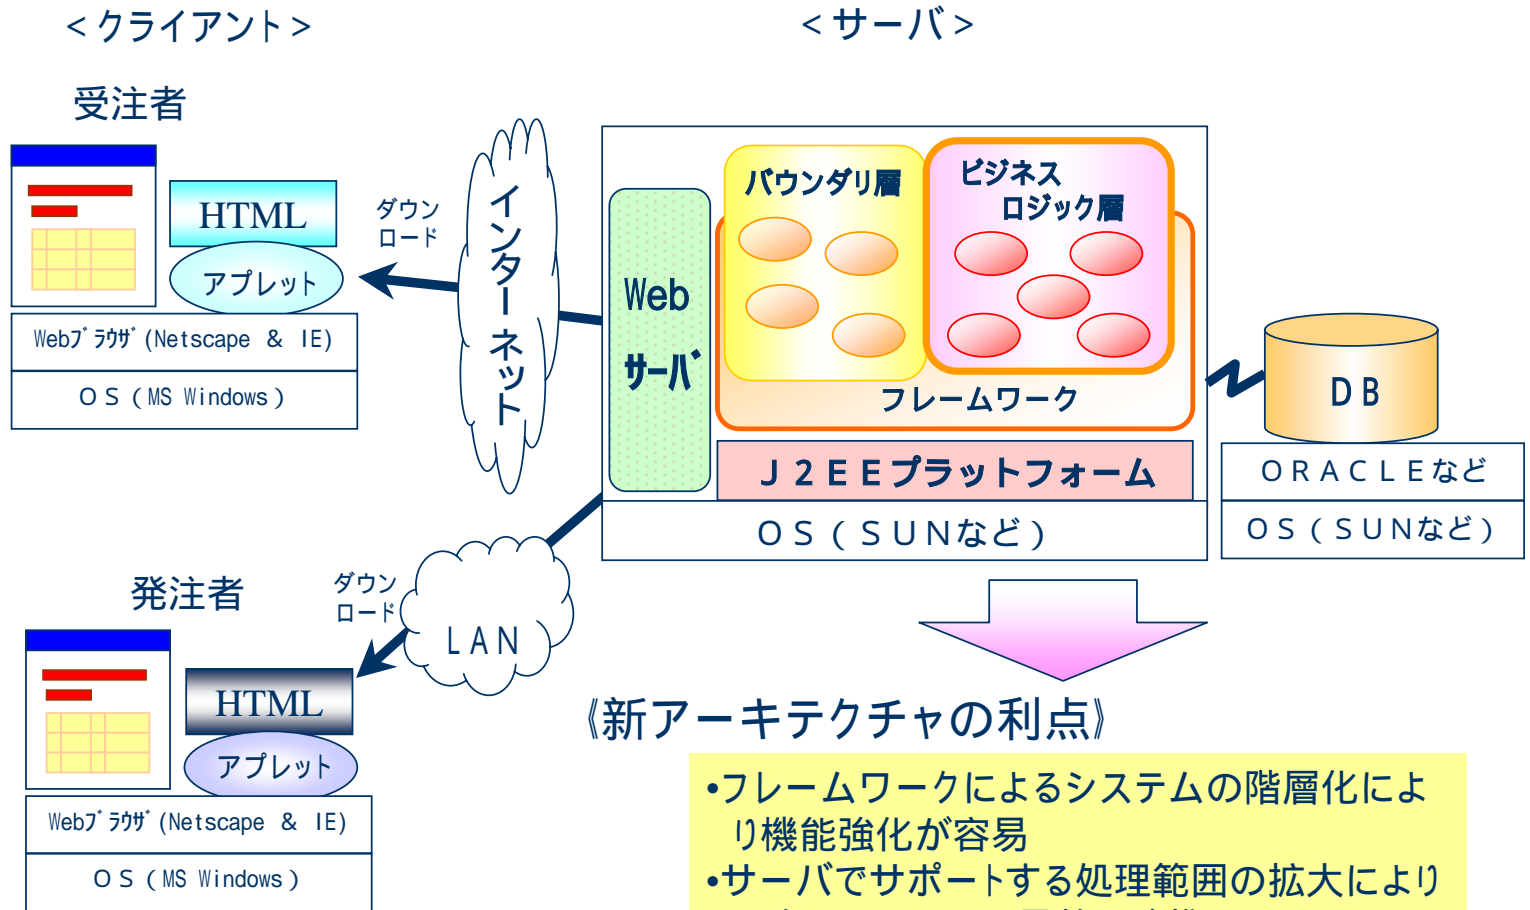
＜クライアント＞

＜サーバ＞

受注者

HTML

アプレット

Webブラウザ（Netscape ＆ IE）

ＯＳ（MS Windows）

ダウンロード

インターネット

Web

サーバ

バウンダリ層

ビジネスロジック層

フレームワーク

Ｊ２ＥＥプラットフォーム

ＯＳ（ＳＵＮなど）

DB

ＯＲＡＣＬＥなど

ＯＳ（ＳＵＮなど）

発注者

ダウンロード

LAN

HTML

アプレット

Webブラウザ（Netscape ＆ IE）

ＯＳ（MS Windows）

《新アーキテクチャの利点》

•フレームワークによるシステムの階層化により機能強化が容易

•サーバでサポートする処理範囲の拡大により

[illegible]